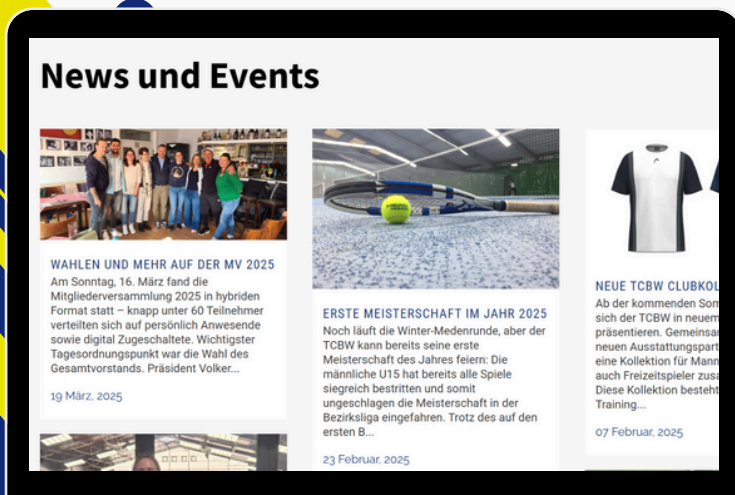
News und Events

WAHLEN UND MEHR AUF DER MV 2025

Am Sonntag, 16. März fand die Mitgliederversammlung 2025 in hybriden Format statt – knapp unter 60 Teilnehmer verteilten sich auf persönlich Anwesende sowie digital Zugeschaltete. Wichtigster Tagesordnungspunkt war die Wahl des Gesamtvorstands. Präsident Volker...

19 März, 2025

ERSTE MEISTERSCHAFT IM JAHR 2025

Noch läuft die Winter-Medenrunde, aber der TCBW kann bereits seine erste Meisterschaft des Jahres feiern: Die männliche U15 hat bereits alle Spiele siegreich bestritten und somit ungeschlagen die Meisterschaft in der Bezirksliga eingefahren. Trotz des auf den ersten B...

23 Februar, 2025

NEUE TCBW CLUBKOL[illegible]

Ab der kommenden Som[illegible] sich der TCBW in neuem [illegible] präsentieren. Gemeinsa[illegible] neuen Ausstattungspart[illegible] eine Kollektion für Mann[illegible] auch Freizeitspieler zusa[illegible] Diese Kollektion besteht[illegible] Training...

07 Februar, 2025